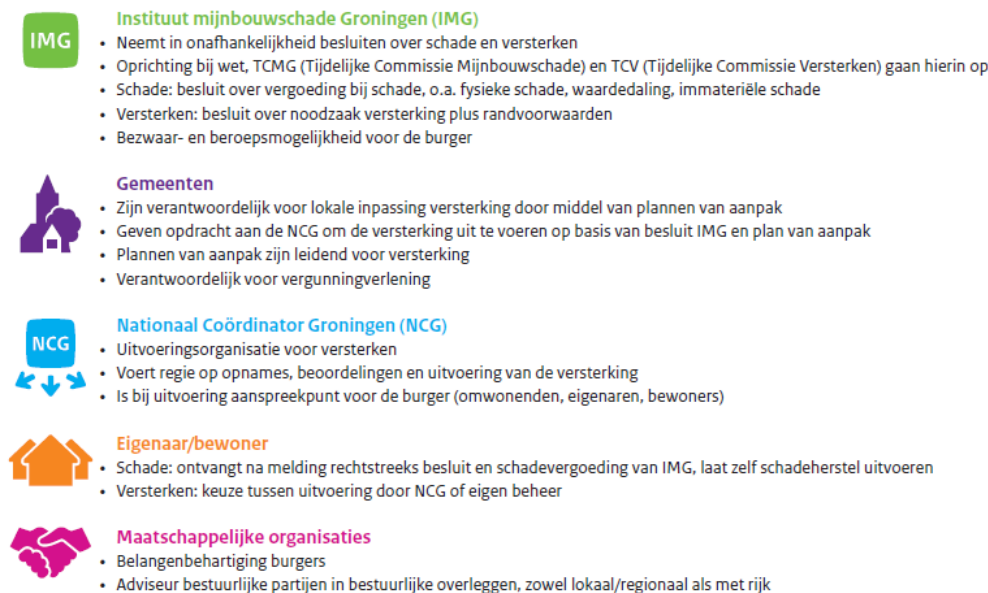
IMG

Instituut mijnbouwschade Groningen (IMG)
• Neemt in onafhankelijkheid besluiten over schade en versterken
• Oprichting bij wet, TCMG (Tijdelijke Commissie Mijnbouwschade) en TCV (Tijdelijke Commissie Versterken) gaan hierin op
• Schade: besluit over vergoeding bij schade, o.a. fysieke schade, waardedaling, immateriële schade
• Versterken: besluit over noodzaak versterking plus randvoorwaarden
• Bezwaar- en beroepsmogelijkheid voor de burger

Gemeenten
• Zijn verantwoordelijk voor lokale inpassing versterking door middel van plannen van aanpak
• Geven opdracht aan de NCG om de versterking uit te voeren op basis van besluit IMG en plan van aanpak
• Plannen van aanpak zijn leidend voor versterking
• Verantwoordelijk voor vergunningverlening

NCG

Nationaal Coördinator Groningen (NCG)
• Uitvoeringsorganisatie voor versterken
• Voert regie op opnames, beoordelingen en uitvoering van de versterking
• Is bij uitvoering aanspreekpunt voor de burger (omwonenden, eigenaren, bewoners)

Eigenaar/bewoner
• Schade: ontvangt na melding rechtstreeks besluit en schadevergoeding van IMG, laat zelf schadeherstel uitvoeren
• Versterken: keuze tussen uitvoering door NCG of eigen beheer

Maatschappelijke organisaties
• Belangenbehartiging burgers
• Adviseur bestuurlijke partijen in bestuurlijke overleggen, zowel lokaal/regionaal als met rijk